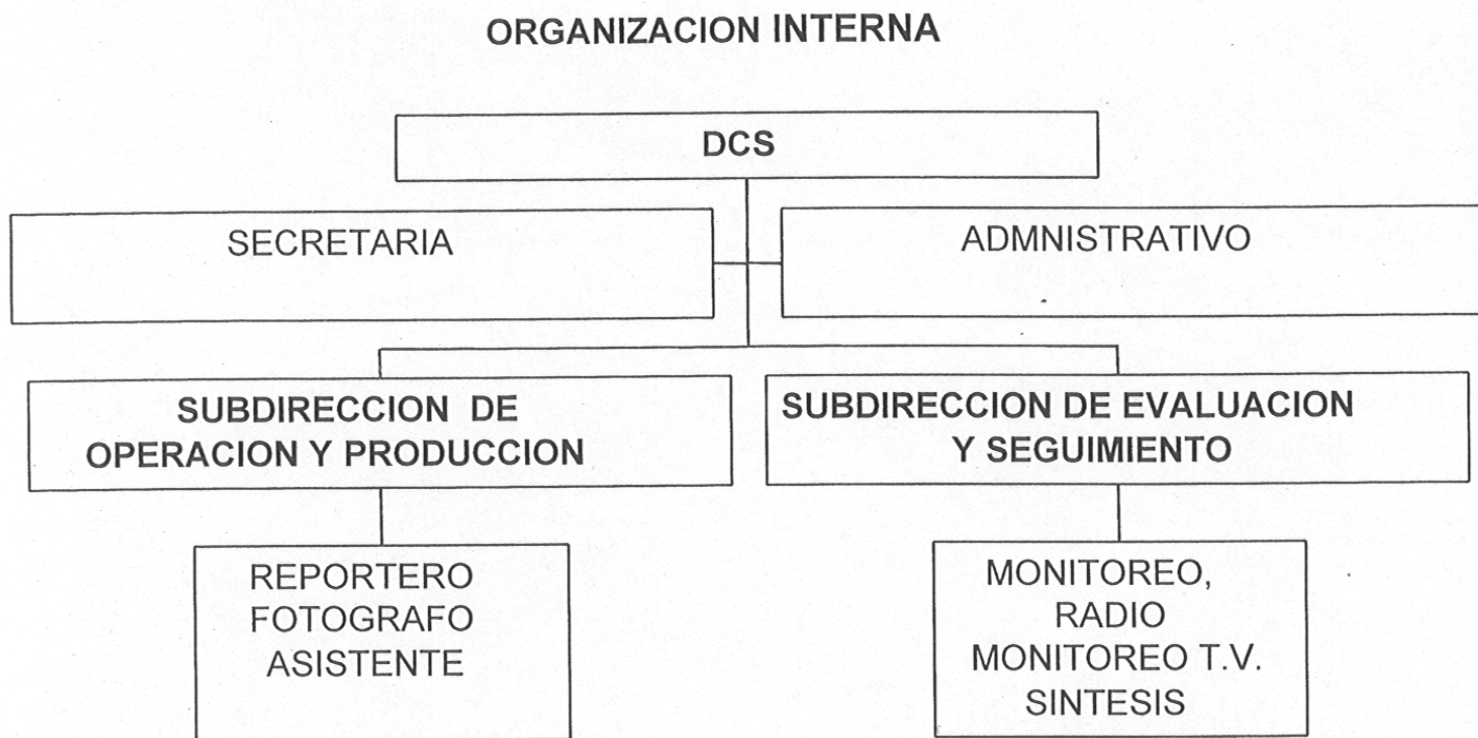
ORGANIZACION INTERNA

DCS

SECRETARIA

ADMNISTRATIVO

SUBDIRECCION DE OPERACION Y PRODUCCION

SUBDIRECCION DE EVALUACION Y SEGUIMIENTO

REPORTERO
FOTOGRAFO
ASISTENTE

MONITOREO,
RADIO
MONITOREO T.V.
SINTESIS